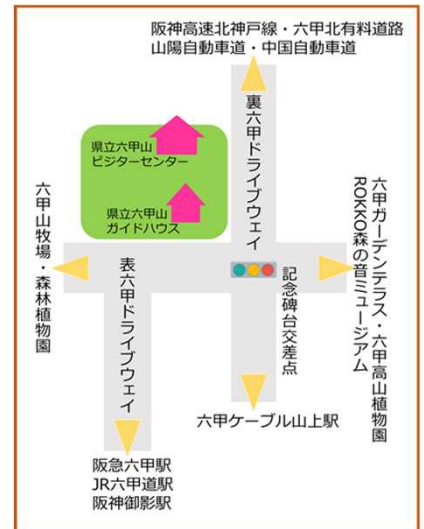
阪神高速北神戸線・六甲北有料道路
山陽自動車道・中国自動車道

県立六甲山
ビジターセンター

県立六甲山
ガイドハウス

裏六甲ドライブウェイ

六甲山牧場・森林植物園

六甲ガーデンテラス・六甲高山植物園
ROKKO森の音ミュージアム

表六甲ドライブウェイ

記念碑台交差点

六甲ケーブル山上駅

阪急六甲駅
JR六甲道駅
阪神御影駅